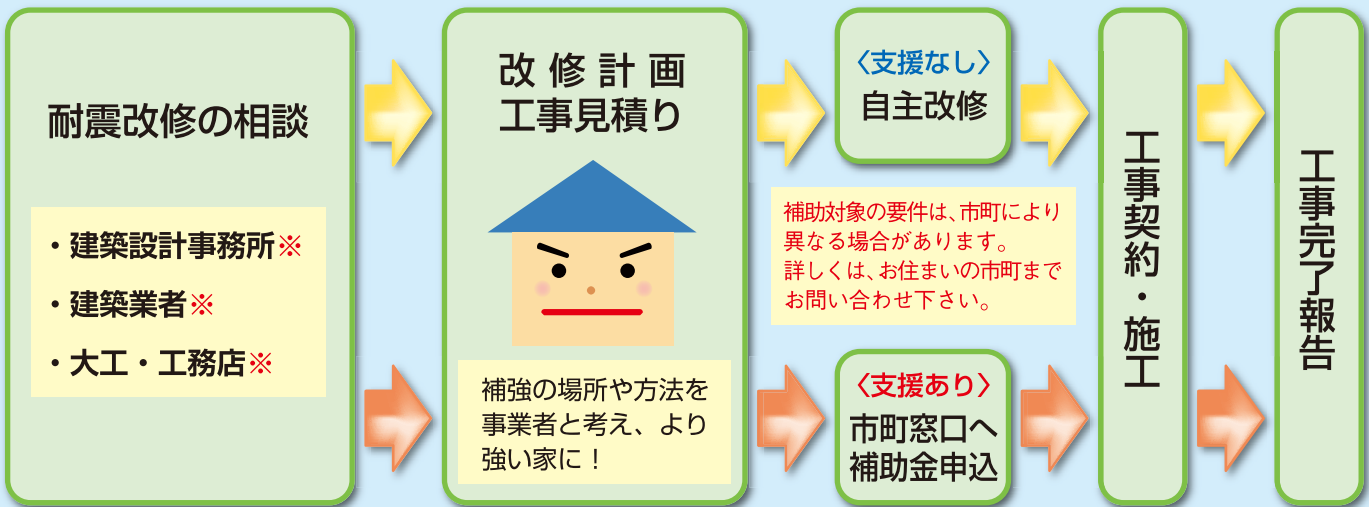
耐震改修の相談

・建築設計事務所※
・建築業者※
・大工・工務店※

改修計画
工事見積り

補強の場所や方法を事業者と考え、より強い家に！

〈支援なし〉
自主改修

補助対象の要件は、市町により異なる場合があります。
詳しくは、お住まいの市町までお問い合わせ下さい。

〈支援あり〉
市町窓口へ
補助金申込

工事契約・施工

工事完了報告